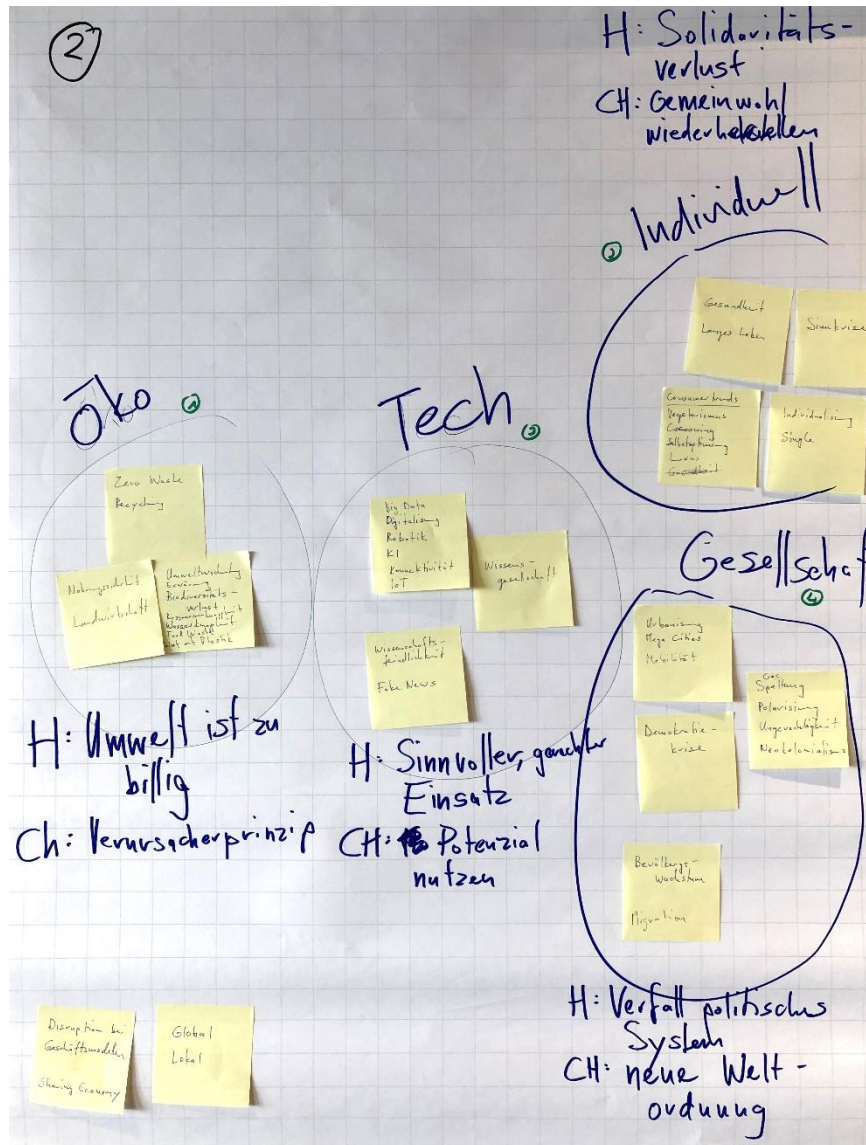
②

H: Solidaritäts-verlust
CH: Gemeinwohl wiederherstellen

① Individuell

Gesundheit
Langes Leben

Sinnkrise

Consumer trends
Vegetarismus
Carsharing
Selbstoptimierung
Luxus
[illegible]

Individualisierung
Single

Öko ②

Zero Waste
Recycling

Nahrungsmittel
Landwirtschaft

Umweltverschmutzung
Erwärmung
Biodiversitäts-verlust
Ressourcenknappheit
Wasserknappheit
Food Waste
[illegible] Plastik

H: Umwelt ist zu billig
Ch: Verursacherprinzip

Tech ③

Big Data
Digitalisierung
Robotik
KI
Konnektivität
IoT

Wissens-gesellschaft

Wissenschafts-feindlichkeit
Fake News

H: Sinnvoller, gerechter Einsatz
CH: Potenzial nutzen

Gesellschaft ④

Urbanisierung
Mega Cities
Mobilität

Ges. Spaltung
Polarisierung
Ungerechtigkeit
Neokolonialismus

Demokratie-krise

Bevölkerungs-wachstum
Migration

H: Verfall politischer System
CH: neue Welt-ordnung

Disruption bei Geschäftsmodellen
Sharing Economy

Global
Lokal